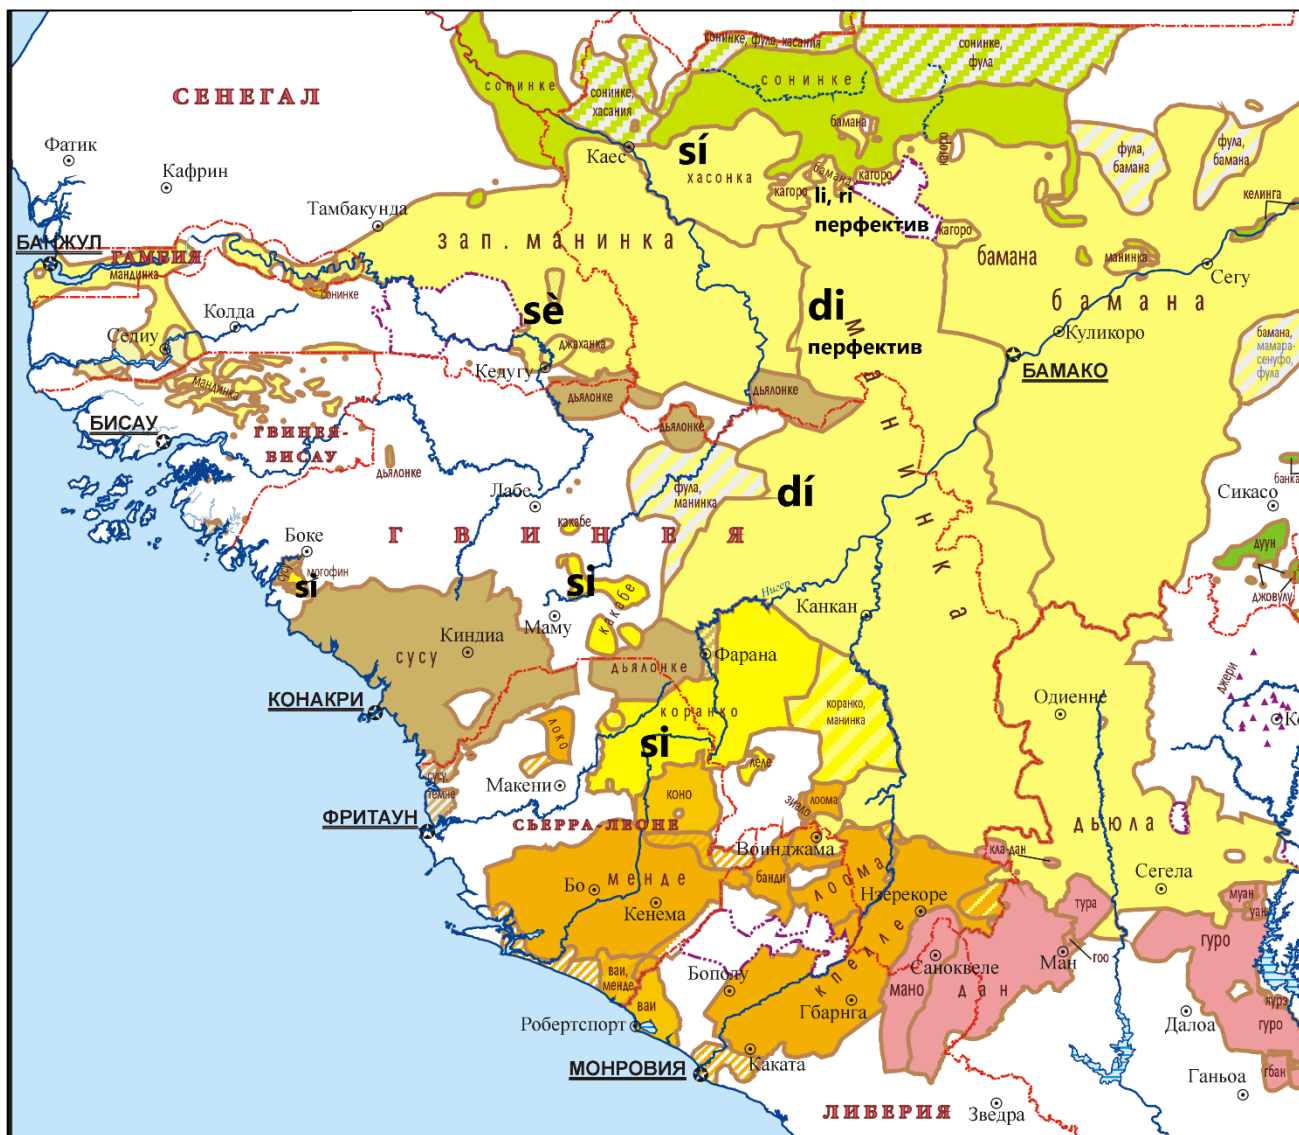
СЕНЕГАЛ
Фатик
Кафрин
Тамбакунда
БАНЖУЛ
ГАМБИЯ
мандинка
сонинке
Колда
Седиу
мандинка
БИСАУ
ГВИНЕЯ-БИСАУ
сонинке
сонинке, хасания
сонинке, фула, хасания
сонинке
сонинке, фула
Каес
sí
хасонка
бамана
бамана
катого
катого
li, ri
перфектив
катого
катого
бамана
зап. манинка
sè
джаханка
Кедугу
дьялонке
дьялонке
дьялонке
di
перфектив
манинка
бамана
фула, бамана
фула, бамана
келинга
Сегу
бамана
Куликоро
БАМАКО
бамана, мамара-сенуфо, фула
дьялонке
дьялонке
Лабе
фула, манинка
dí
какабе
Боке
ГВИНЕЯ
si
могофин
si
какабе
Киндиа
сусу
Маму
КОНАКРИ
дьялонке
Фарана
Нигер
Канкан
Сикасо
банка
дуун
джовулу
джери
корaнко
si
локо
коранко, манинка
леле
Одиенне
Макени
ФРИТАУН
сусу
темне
коно
СЬЕРРА-ЛЕОНЕ
зиало
лоома
Воинджама
лоома
банди
Бо
менде
Кенема
Нзерекоре
кпелле
кла-дан
тура
дьюла
Сегела
Ман
гоо
Санокверле
мано
дан
гуро
муан
уан
ваи, менде
ваи
Бополу
Робертспорт
Гбарнга
МОНРОВИЯ
Каката
Далоа
гуро
Ганьоа
гбан
ЛИБЕРИЯ
Зведра